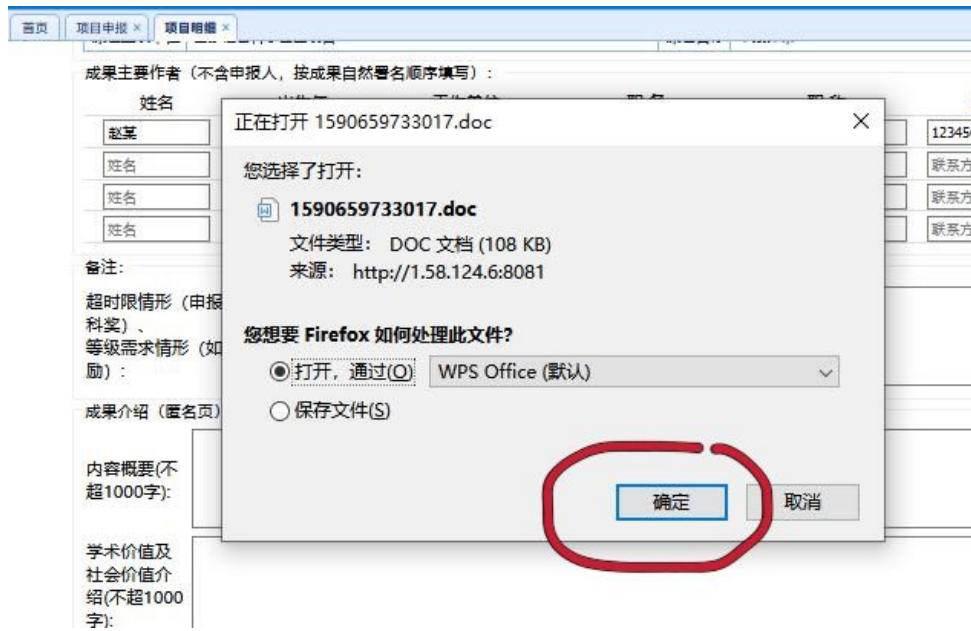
首页 | 项目申报 × | 项目明细 ×

成果主要作者（不含申报人，按成果自然署名顺序填写）：

姓名

赵某

姓名

姓名

姓名

12345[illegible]

联系方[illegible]

联系方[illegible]

联系方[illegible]

备注：

超时限情形（申报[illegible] 科奖）、

等级需求情形（如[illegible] 励）：

成果介绍（匿名页）

内容概要(不超1000字):

学术价值及社会价值介绍(不超1000字):

正在打开 1590659733017.doc

×

您选择了打开：

1590659733017.doc

文件类型： DOC 文档 (108 KB)

来源： http://1.58.124.6:8081

您想要 Firefox 如何处理此文件？

打开，通过(O) WPS Office (默认)

保存文件(S)

确定

取消